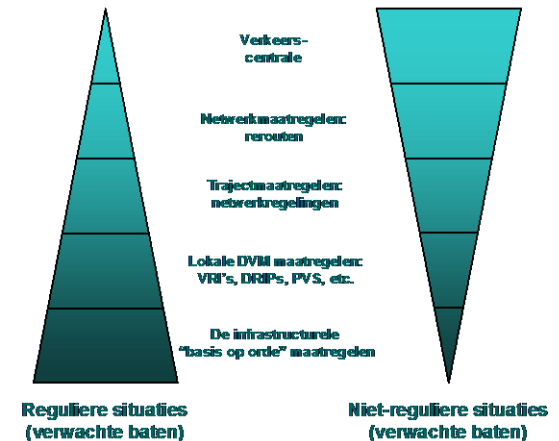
Verkeers-
centrale

Netwerkmaatregelen:
rerouten

Trajectmaatregelen:
netwerkregelingen

Lokale DVM maatregelen:
VRI's, DRIPs, PVS, etc.

De infrastructurele
"basis op orde" maatregelen

Reguliere situaties
(verwachte baten)

Niet-reguliere situaties
(verwachte baten)